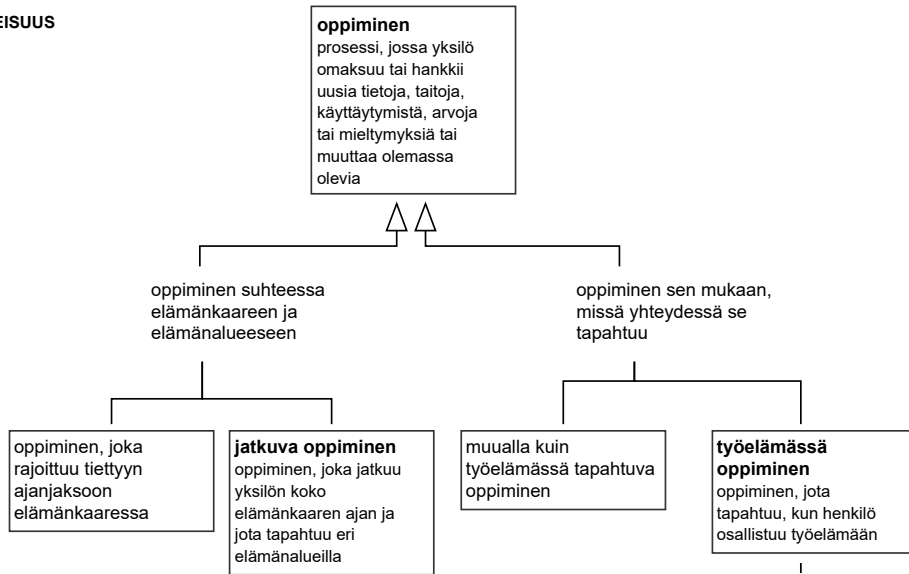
EISUUS

**oppiminen**
prosessi, jossa yksilö omaksuu tai hankkii uusia tietoja, taitoja, käyttäytymistä, arvoja tai mieltymyksiä tai muuttaa olemassa olevia

oppiminen suhteessa elämänkaareen ja elämänalueeseen

oppiminen sen mukaan, missä yhteydessä se tapahtuu

oppiminen, joka rajoittuu tiettyyn ajanjaksoon elämänkaaressa

**jatkuva oppiminen**
oppiminen, joka jatkuu yksilön koko elämänkaaren ajan ja jota tapahtuu eri elämänalueilla

muualla kuin työelämässä tapahtuva oppiminen

**työelämässä oppiminen**
oppiminen, jota tapahtuu, kun henkilö osallistuu työelämään